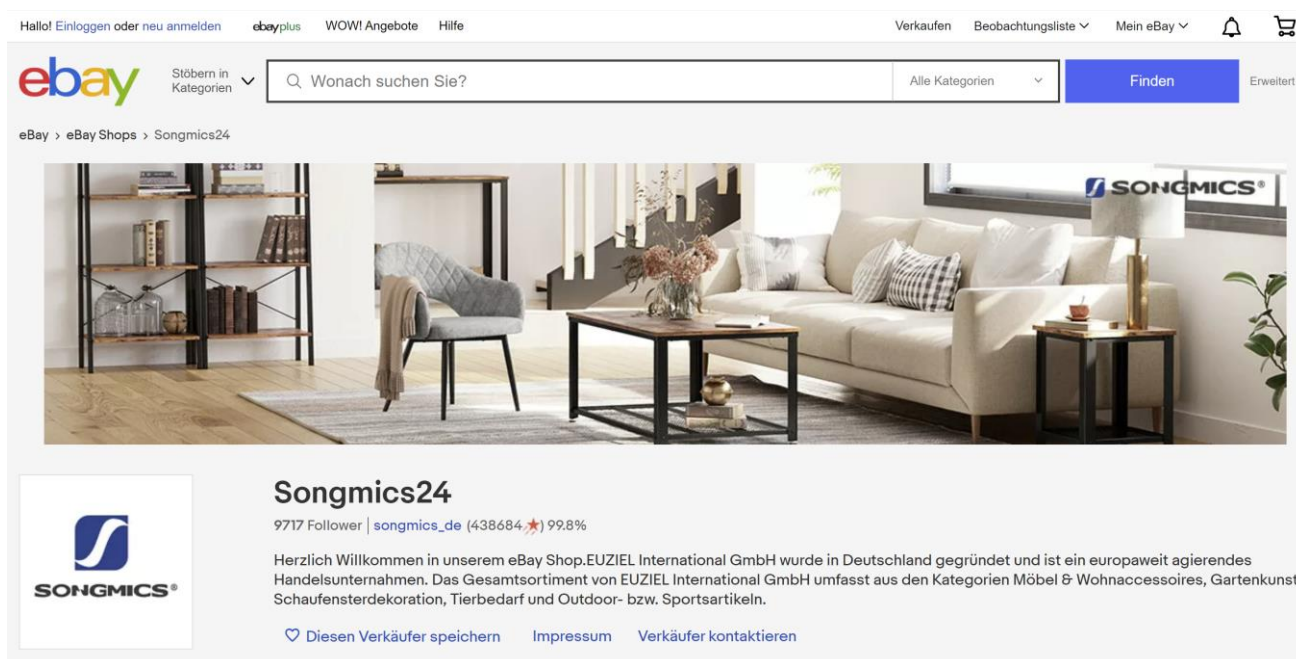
Hallo! Einloggen oder neu anmelden ebayplus WOW! Angebote Hilfe Verkaufen Beobachtungsliste Mein eBay

ebay Stöbern in Kategorien Wonach suchen Sie? Alle Kategorien Finden Erweitert

eBay > eBay Shops > Songmics24

SONGMICS®

SONGMICS®

Songmics24

9717 Follower | songmics_de (438684) 99.8%

Herzlich Willkommen in unserem eBay Shop.EUZIEL International GmbH wurde in Deutschland gegründet und ist ein europaweit agierendes Handelsunternahmen. Das Gesamtsortiment von EUZIEL International GmbH umfasst aus den Kategorien Möbel & Wohnaccessoires, Gartenkunst Schaufensterdekoration, Tierbedarf und Outdoor- bzw. Sportsartikeln.

Diesen Verkäufer speichern Impressum Verkäufer kontaktieren